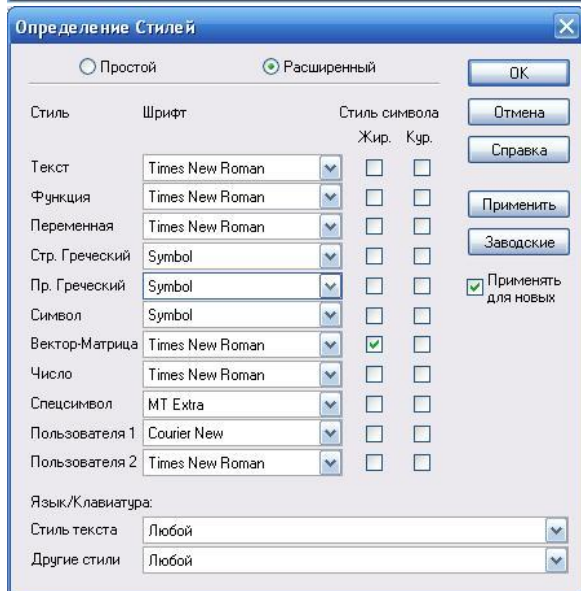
Определение Стилей

Простой

Расширенный

OK

Отмена

Справка

Применить

Заводские

Применять для новых

| Стиль | Шрифт | Стиль символа Жир. | Кур. |
|---|---|---|---|
| Текст | Times New Roman | | |
| Функция | Times New Roman | | |
| Переменная | Times New Roman | | |
| Стр. Греческий | Symbol | | |
| Пр. Греческий | Symbol | | |
| Символ | Symbol | | |
| Вектор-Матрица | Times New Roman | ✓ | |
| Число | Times New Roman | | |
| Спецсимвол | MT Extra | | |
| Пользователя 1 | Courier New | | |
| Пользователя 2 | Times New Roman | | |

Язык/Клавиатура:

Стиль текста Любой

Другие стили Любой